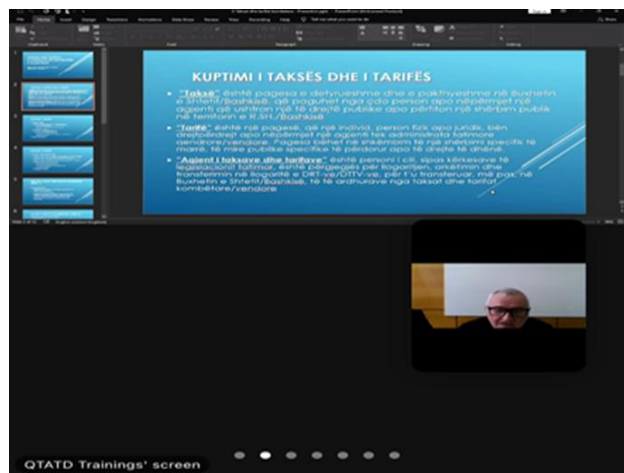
KUPTIMI I TAKSËS DHE I TARIFËS

"Taksë" është pagesa e detyrueshme dhe e pakthyeshme në Buxhetin e Shtetit/Bashkisë, që paguhet nga çdo person apo nëpërmjet një agjenti që ushtron një të drejtë publike apo përfiton një shërbim publik në territorin e R.SH./Bashkisë.

"Tarifë" është një pagesë, që një individ, person fizik apo juridik, bën drejtpërdrejt apo nëpërmjet një agjenti tek administrata tatimore qendrore/vendore. Pagesa bëhet në shkëmbim të një shërbimi specifik të marrë, të mire publike specifike të përdorur apo të drejte të dhënë.

"Agjent i taksave dhe tarifave" është personi i cili, sipas kërkesave të legjislacionit tatimor, është përgjegjës për llogaritjen, arkëtimin dhe transferimin në llogaritë e DRT-ve/DTTV-ve, për t'u transferuar, më pas, në Buxhetin e Shtetit/Bashkisë, të të ardhurave nga taksat dhe tarifat kombëtare/vendore

QTATD Trainings' screen